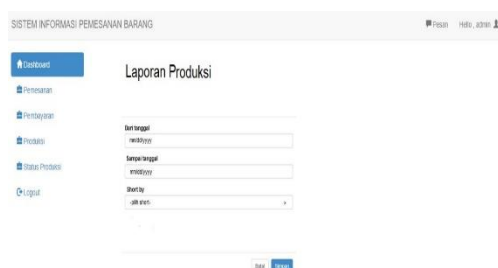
SISTEM INFORMASI PEMESANAN BARANG

Pesan Hello, admin

Dashboard
Pemesanan
Pembayaran
Produksi
Status Produksi
Logout

Laporan Produksi

Dari tanggal
mm/dd/yyyy

Sampai tanggal
mm/dd/yyyy

Short by
-pilih short-

Batal Simpan